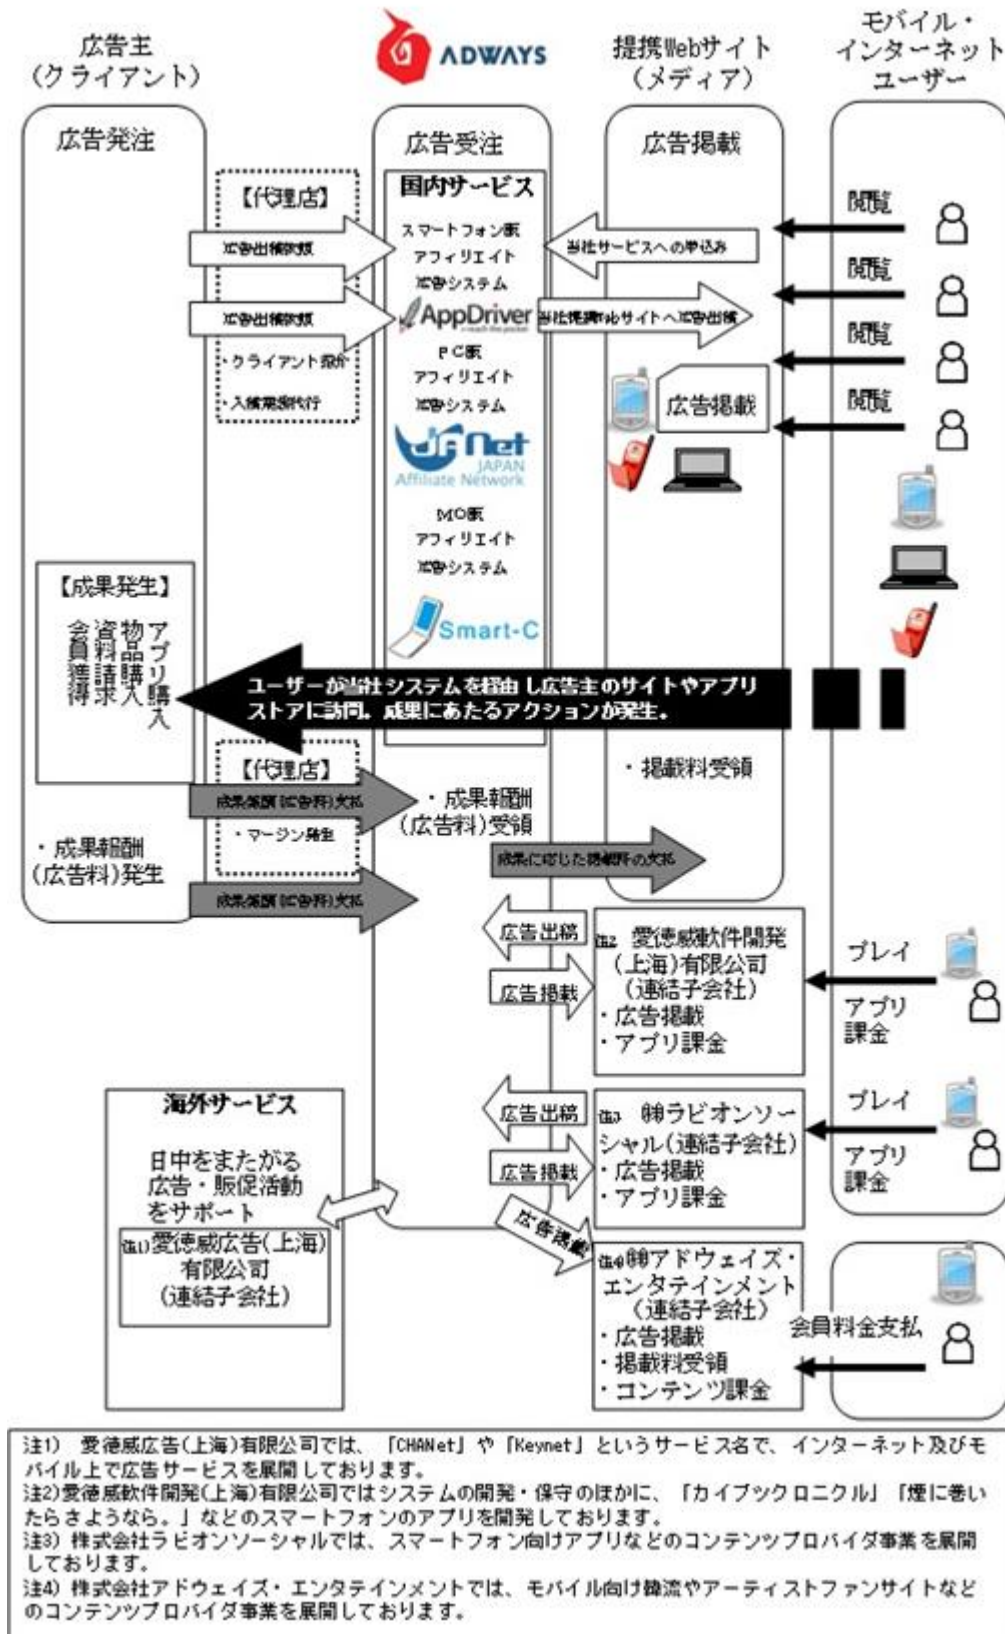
広告主
（クライアント）

ADWAYS

提携Webサイト
（メディア）

モバイル・
インターネット
ユーザー

広告発注

広告受注

広告掲載

【代理店】

国内サービス

閲覧

広告出稿依頼

スマートフォン版
アフィリエイト
広告システム

当社サービスへの申込み

閲覧

広告出稿依頼

AppDriver

当社提携Webサイトへ広告出稿

・クライアント紹介

PC版
アフィリエイト
広告システム

閲覧

・入稿業務代行

広告掲載

閲覧

JANet
JAPAN
Affiliate Network

MO版
アフィリエイト
広告システム

【成果発生】

アプリ購入
物品購入
資料請求
会員獲得

Smart-C

ユーザーが当社システムを経由し広告主のサイトやアプリストアに訪問。成果にあたるアクションが発生。

【代理店】

・掲載料受領

成果報酬(広告料)支払

・成果報酬
（広告料）受領

・マージン発生

・成果報酬
（広告料）発生

成果に応じた掲載料の支払

成果報酬(広告料)支払

広告出稿

注2 愛徳威軟件開発
（上海）有限公司
（連結子会社）
・広告掲載
・アプリ課金

プレイ

広告掲載

アプリ
課金

海外サービス

広告出稿

注3 ㈱ラビオンソーシャル（連結子会社）
・広告掲載
・アプリ課金

プレイ

日中をまたがる
広告・販促活動
をサポート

広告掲載

アプリ
課金

注1）愛徳威広告（上海）
有限公司
（連結子会社）

広告掲載

注4 ㈱アドウェイズ・エンタテインメント
（連結子会社）
・広告掲載
・掲載料受領
・コンテンツ課金

会員料金支払

注1) 愛徳威広告(上海)有限公司では、「CHANet」や「Keynet」というサービス名で、インターネット及びモバイル上で広告サービスを展開しております。
注2)愛徳威軟件開発(上海)有限公司ではシステムの開発・保守のほかに、「カイブックロニクル」「煙に巻いたらさようなら。」などのスマートフォンのアプリを開発しております。
注3) 株式会社ラビオンソーシャルでは、スマートフォン向けアプリなどのコンテンツプロバイダ事業を展開しております。
注4) 株式会社アドウェイズ・エンタテインメントでは、モバイル向け韓流やアーティストファンサイトなどのコンテンツプロバイダ事業を展開しております。